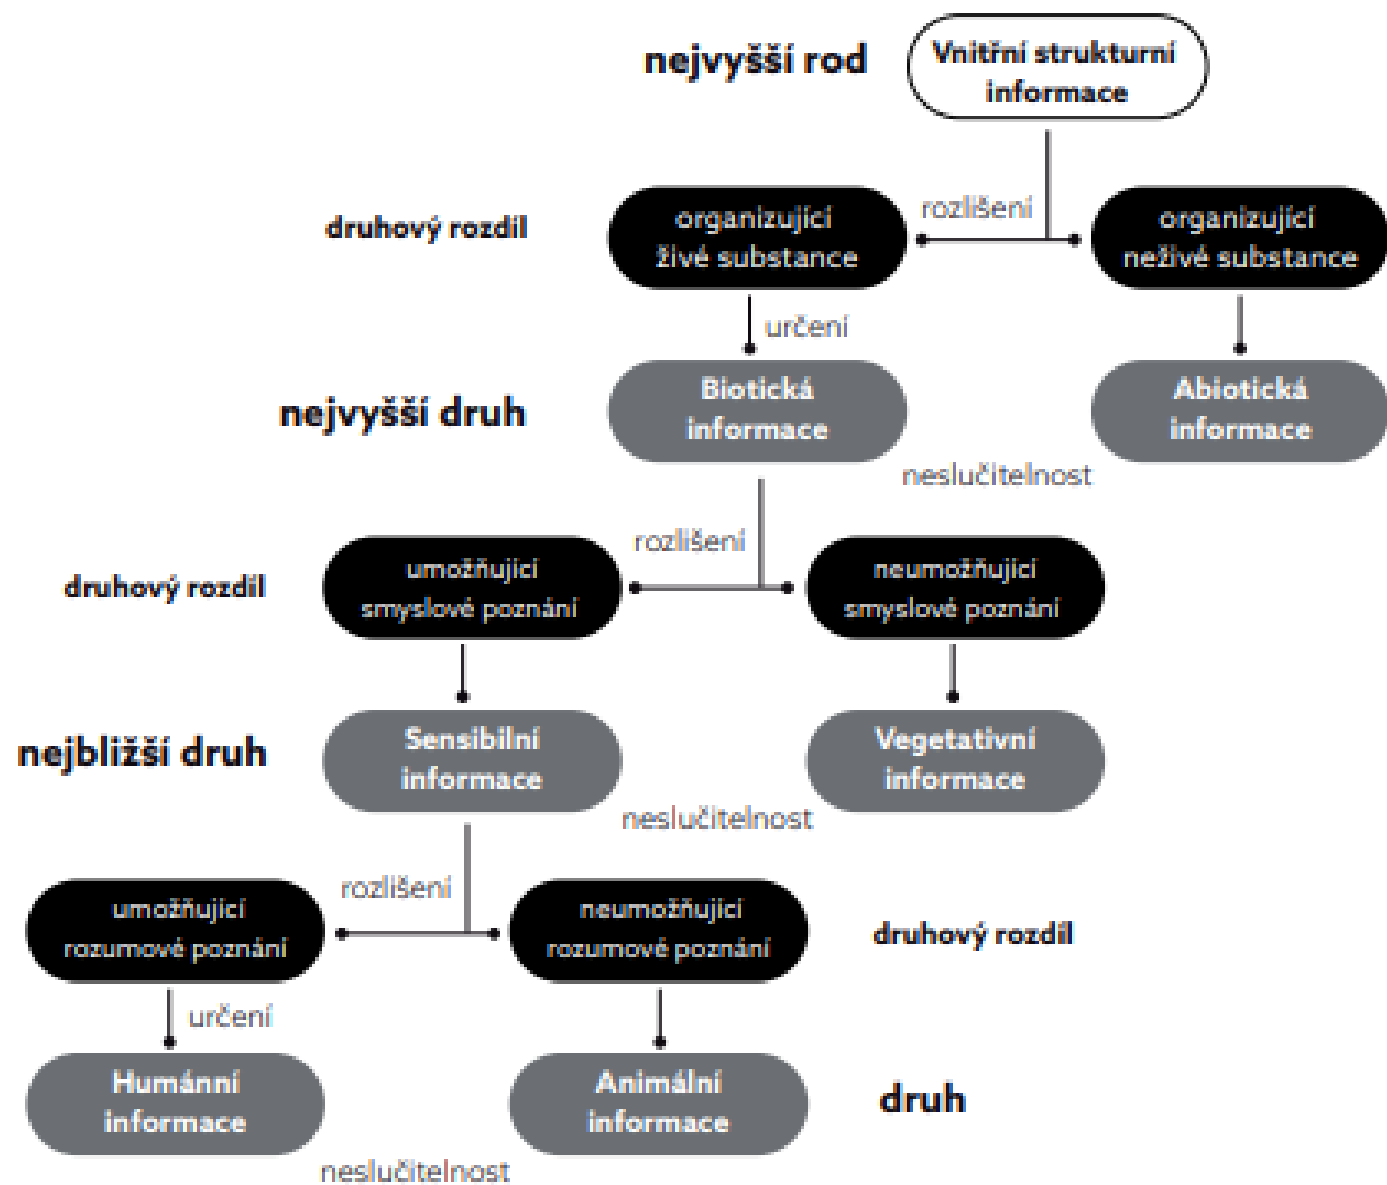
nejvyšší rod

Vnitřní strukturní informace

rozlišení

druhový rozdíl

organizující živé substance

organizující neživé substance

určení

nejvyšší druh

Biotická informace

Abiotická informace

neslučitelnost

rozlišení

druhový rozdíl

umožňující smyslové poznání

neumožňující smyslové poznání

nejbližší druh

Sensibilní informace

Vegetativní informace

neslučitelnost

rozlišení

umožňující rozumové poznání

neumožňující rozumové poznání

druhový rozdíl

určení

Humánní informace

Animální informace

druh

neslučitelnost